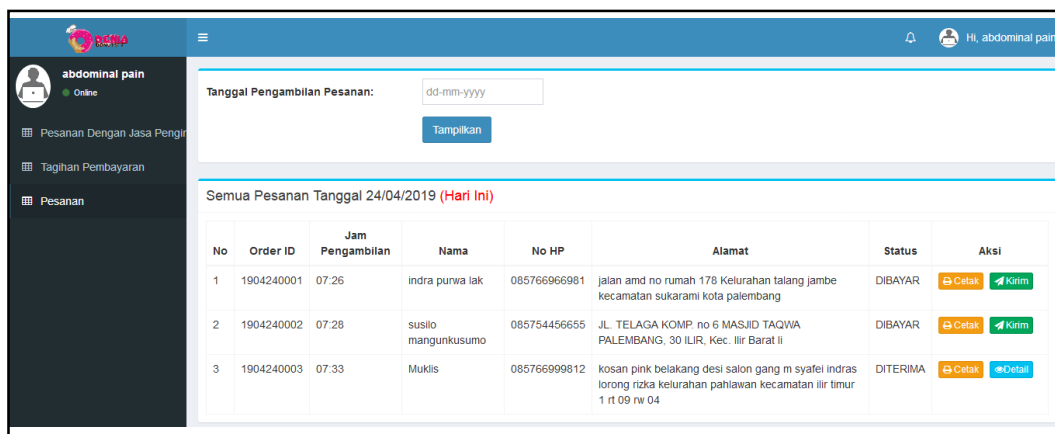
Hi, abdominal pain

abdominal pain
Online

Pesanan Dengan Jasa Pengir
Tagihan Pembayaran
Pesanan

Tanggal Pengambilan Pesanan: dd-mm-yyyy

Tampilkan

Semua Pesanan Tanggal 24/04/2019 (Hari Ini)

| No | Order ID | Jam Pengambilan | Nama | No HP | Alamat | Status | Aksi |
|---|---|---|---|---|---|---|---|
| 1 | 1904240001 | 07:26 | indra purwa lak | 085766966981 | jalan amd no rumah 178 Kelurahan talang jambe kecamatan sukarami kota palembang | DIBAYAR | Cetak Kirim |
| 2 | 1904240002 | 07:28 | susilo mangunkusumo | 085754456655 | JL. TELAGA KOMP. no 6 MASJID TAQWA PALEMBANG, 30 ILIR, Kec. Ilir Barat Ii | DIBAYAR | Cetak Kirim |
| 3 | 1904240003 | 07:33 | Muklis | 085766999812 | kosan pink belakang desi salon gang m syafei indras lorong rizka kelurahan pahlawan kecamatan ilir timur 1 rt 09 rw 04 | DITERIMA | Cetak Detail |